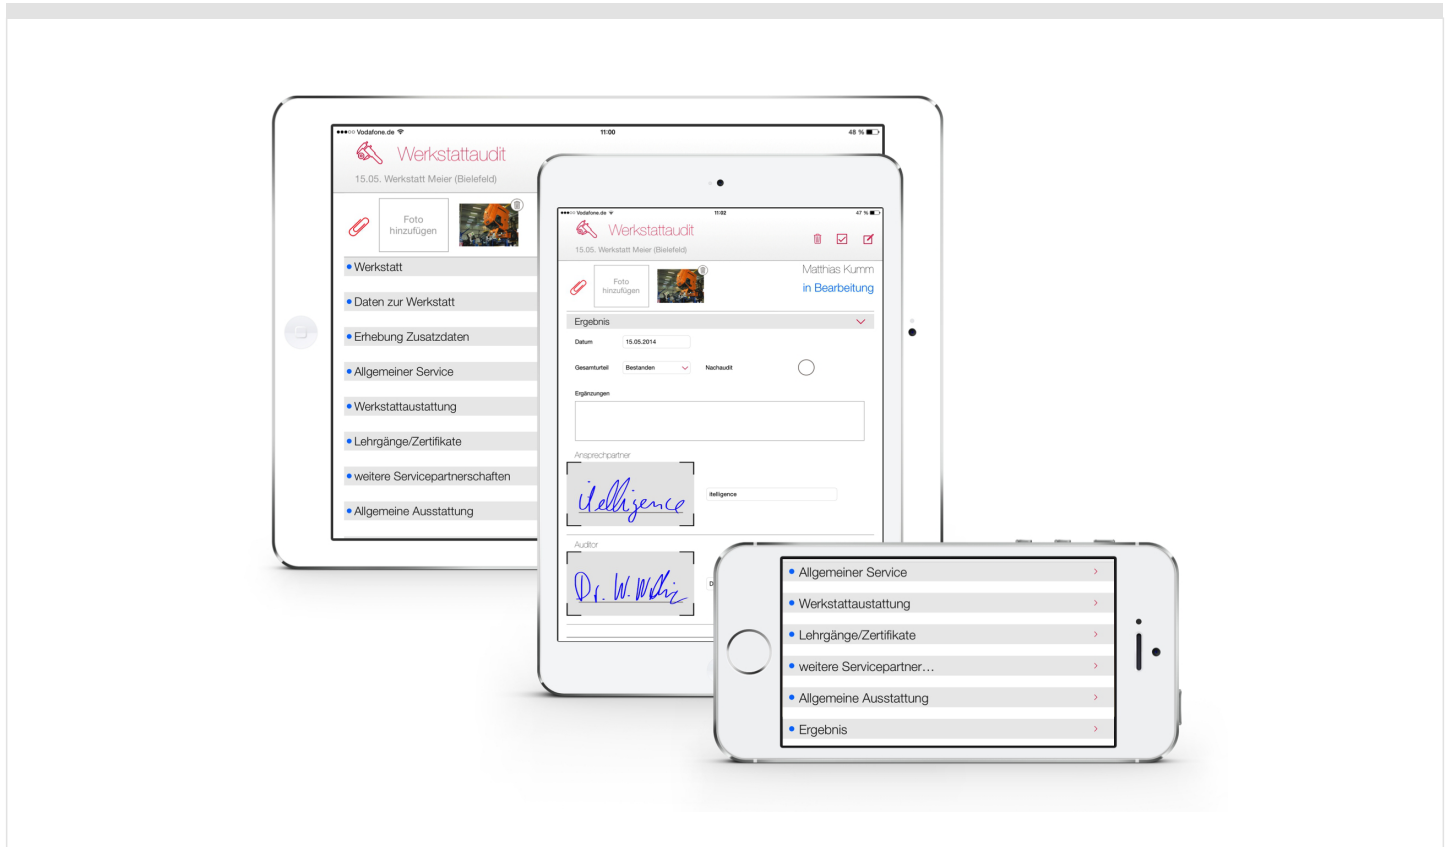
●●●○○ Vodafone.de 11:00 48 %

Werkstattaudit

15.05. Werkstatt Meier (Bielefeld)

Foto hinzufügen

• Werkstatt

• Daten zur Werkstatt

• Erhebung Zusatzdaten

• Allgemeiner Service

• Werkstattausstattung

• Lehrgänge/Zertifikate

• weitere Servicepartnerschaften

• Allgemeine Ausstattung

●●●○○ Vodafone.de 11:02 47 %

Werkstattaudit

15.05. Werkstatt Meier (Bielefeld)

Foto hinzufügen

Matthias Kumm

in Bearbeitung

Ergebnis

Datum 15.05.2014

Gesamturteil Bestanden Nachaudit

Ergänzungen

Ansprechpartner

itelligence

itelligence

Auditor

Dr. W. Wlhz

• Allgemeiner Service

• Werkstattausstattung

• Lehrgänge/Zertifikate

• weitere Servicepartner…

• Allgemeine Ausstattung

• Ergebnis